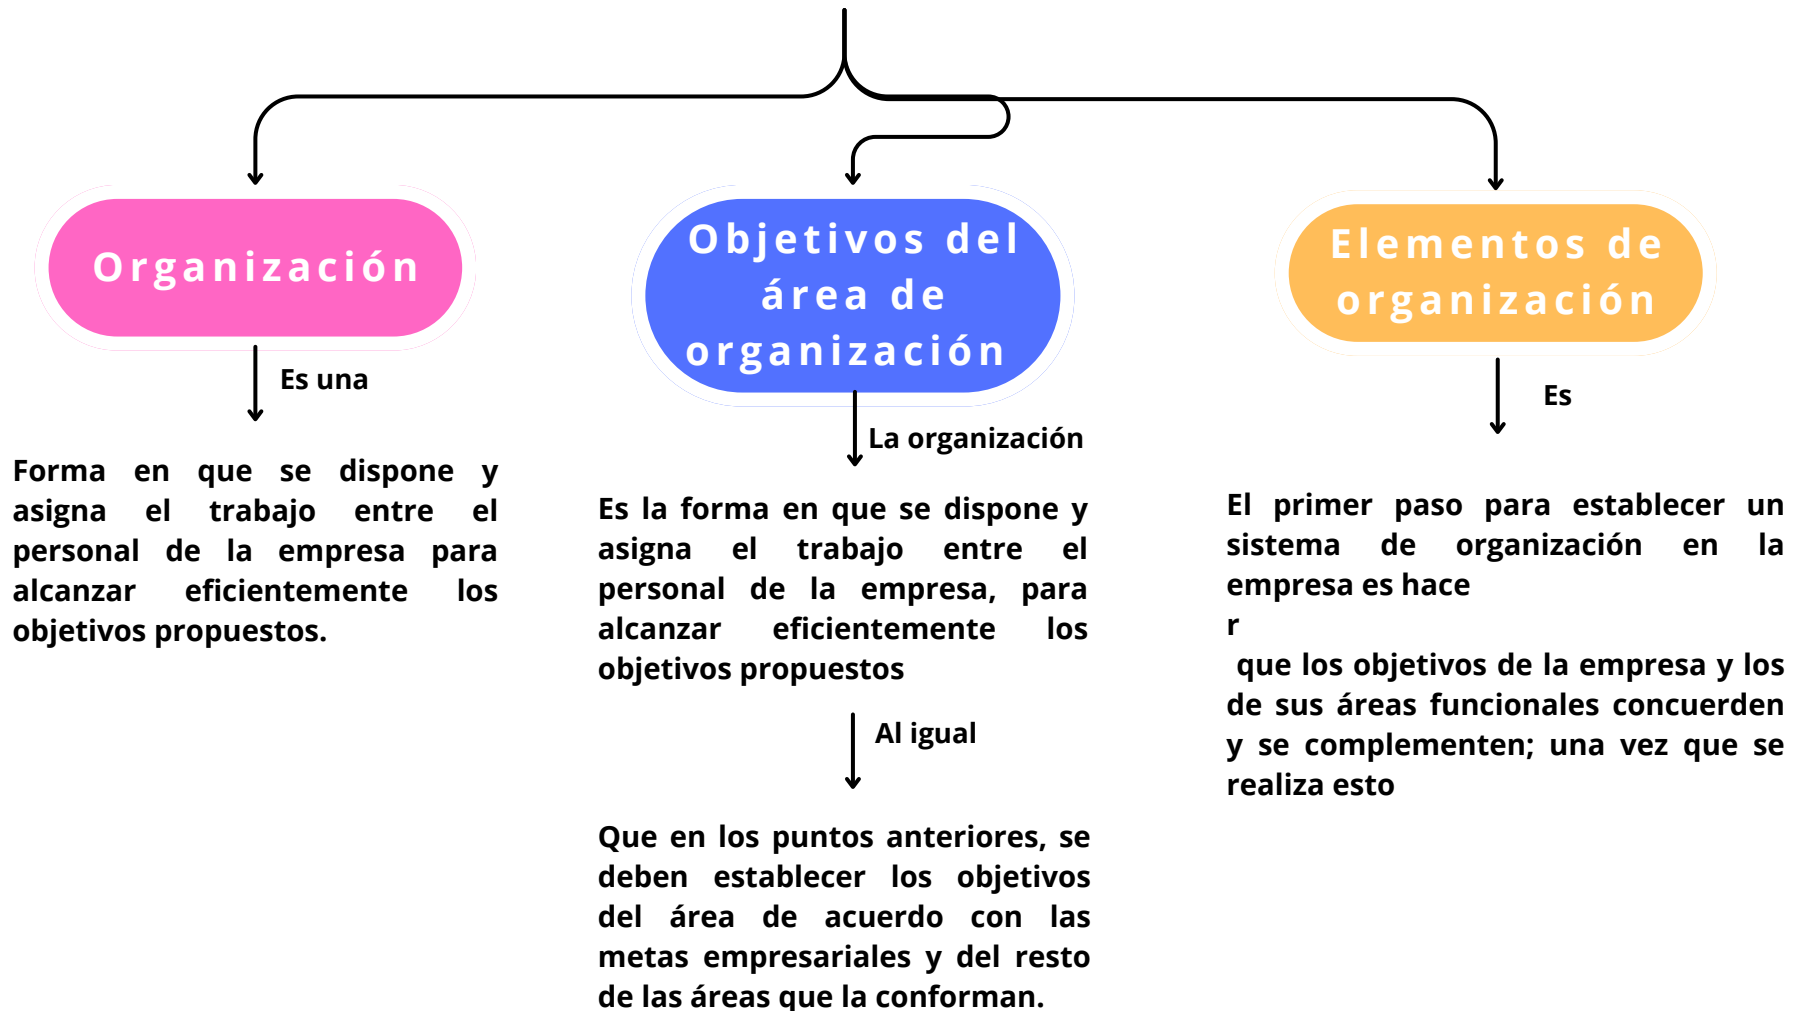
Organización

Es una

Forma en que se dispone y asigna el trabajo entre el personal de la empresa para alcanzar eficientemente los objetivos propuestos.

Objetivos del área de organización

La organización

Es la forma en que se dispone y asigna el trabajo entre el personal de la empresa, para alcanzar eficientemente los objetivos propuestos

Al igual

Que en los puntos anteriores, se deben establecer los objetivos del área de acuerdo con las metas empresariales y del resto de las áreas que la conforman.

Elementos de organización

Es

El primer paso para establecer un sistema de organización en la empresa es hace
r
que los objetivos de la empresa y los de sus áreas funcionales concuerden y se complementen; una vez que se realiza esto